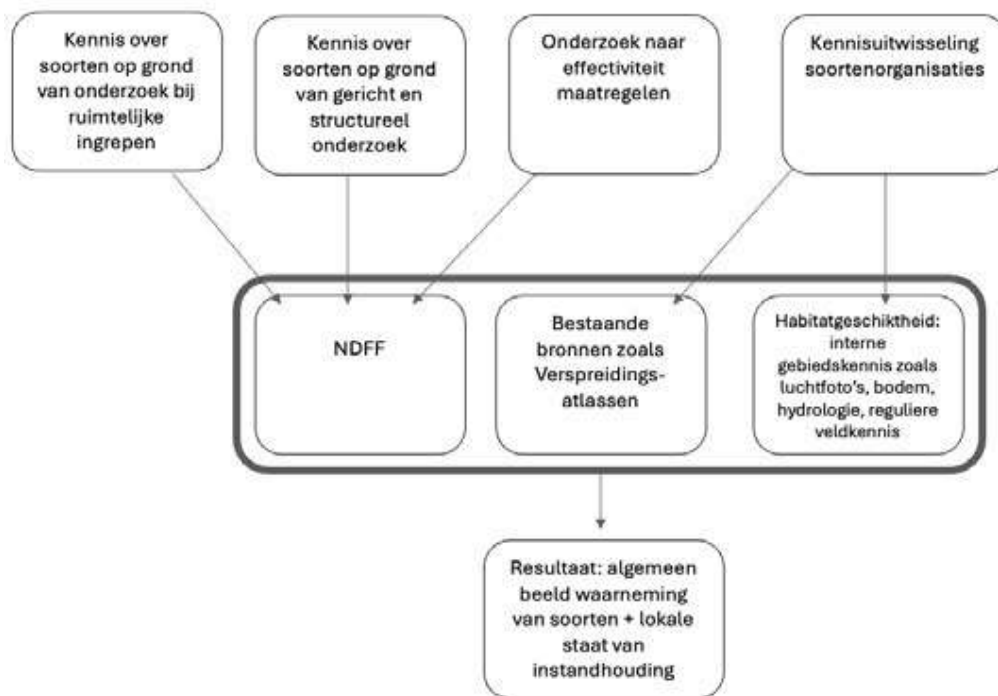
Kennis over soorten op grond van onderzoek bij ruimtelijke ingrepen

Kennis over soorten op grond van gericht en structureel onderzoek

Onderzoek naar effectiviteit maatregelen

Kennisuitwisseling soortenorganisaties

NDFF

Bestaande bronnen zoals Verspreidingsatlassen

Habitatgeschiktheid: interne gebiedskennis zoals luchtfoto's, bodem, hydrologie, reguliere veldkennis

Resultaat: algemeen beeld waarneming van soorten + lokale staat van instandhouding